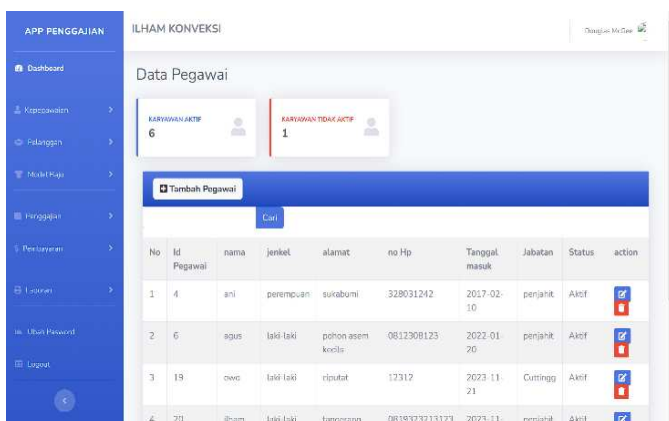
APP PENGGAJIAN

Dashboard
Kepegawaian
Pelanggan
Model Baju
Penggajian
Pembayaran
Laporan
Ubah Pasword
Logout

ILHAM KONVEKSI

Douglas McGee

Data Pegawai

KARYAWAN AKTIF
6

KARYAWAN TIDAK AKTIF
1

Tambah Pegawai

Cari

| No | Id Pegawai | nama | jenkel | alamat | no Hp | Tanggal masuk | Jabatan | Status | action |
|---|---|---|---|---|---|---|---|---|---|
| 1 | 4 | ani | perempuan | sukabumi | 328031242 | 2017-02-10 | penjahit | Aktif | |
| 2 | 6 | agus | laki-laki | pohon asem kecil | 0812308123 | 2022-01-20 | penjahit | Aktif | |
| 3 | 19 | owo | laki-laki | ciputat | 12312 | 2023-11-21 | Cuttingg | Aktif | |
| 4 | 20 | ilham | laki-laki | tangerang | 0819323213123 | 2023-11- | penjahit | Aktif | |